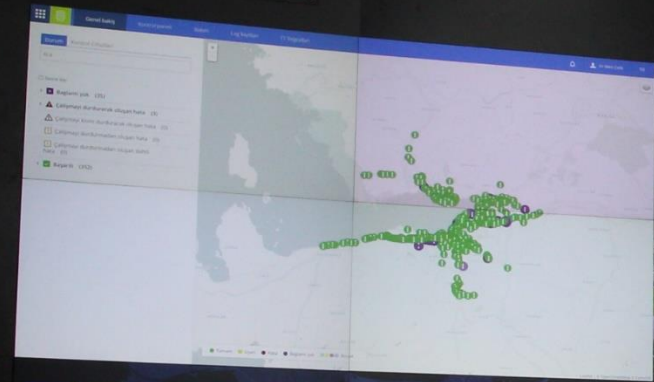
Genel bakış

Durum

Bağlantı yok (25)

Çalışmayı durdurarak oluşan hata (4)

Çalışmayı kısmı durdurarak oluşan hata (0)

Çalışmayı durdurmadan oluşan hata (0)

Çalışmayı durdurmadan oluşan bakım hata (0)

Başarılı (382)

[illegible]